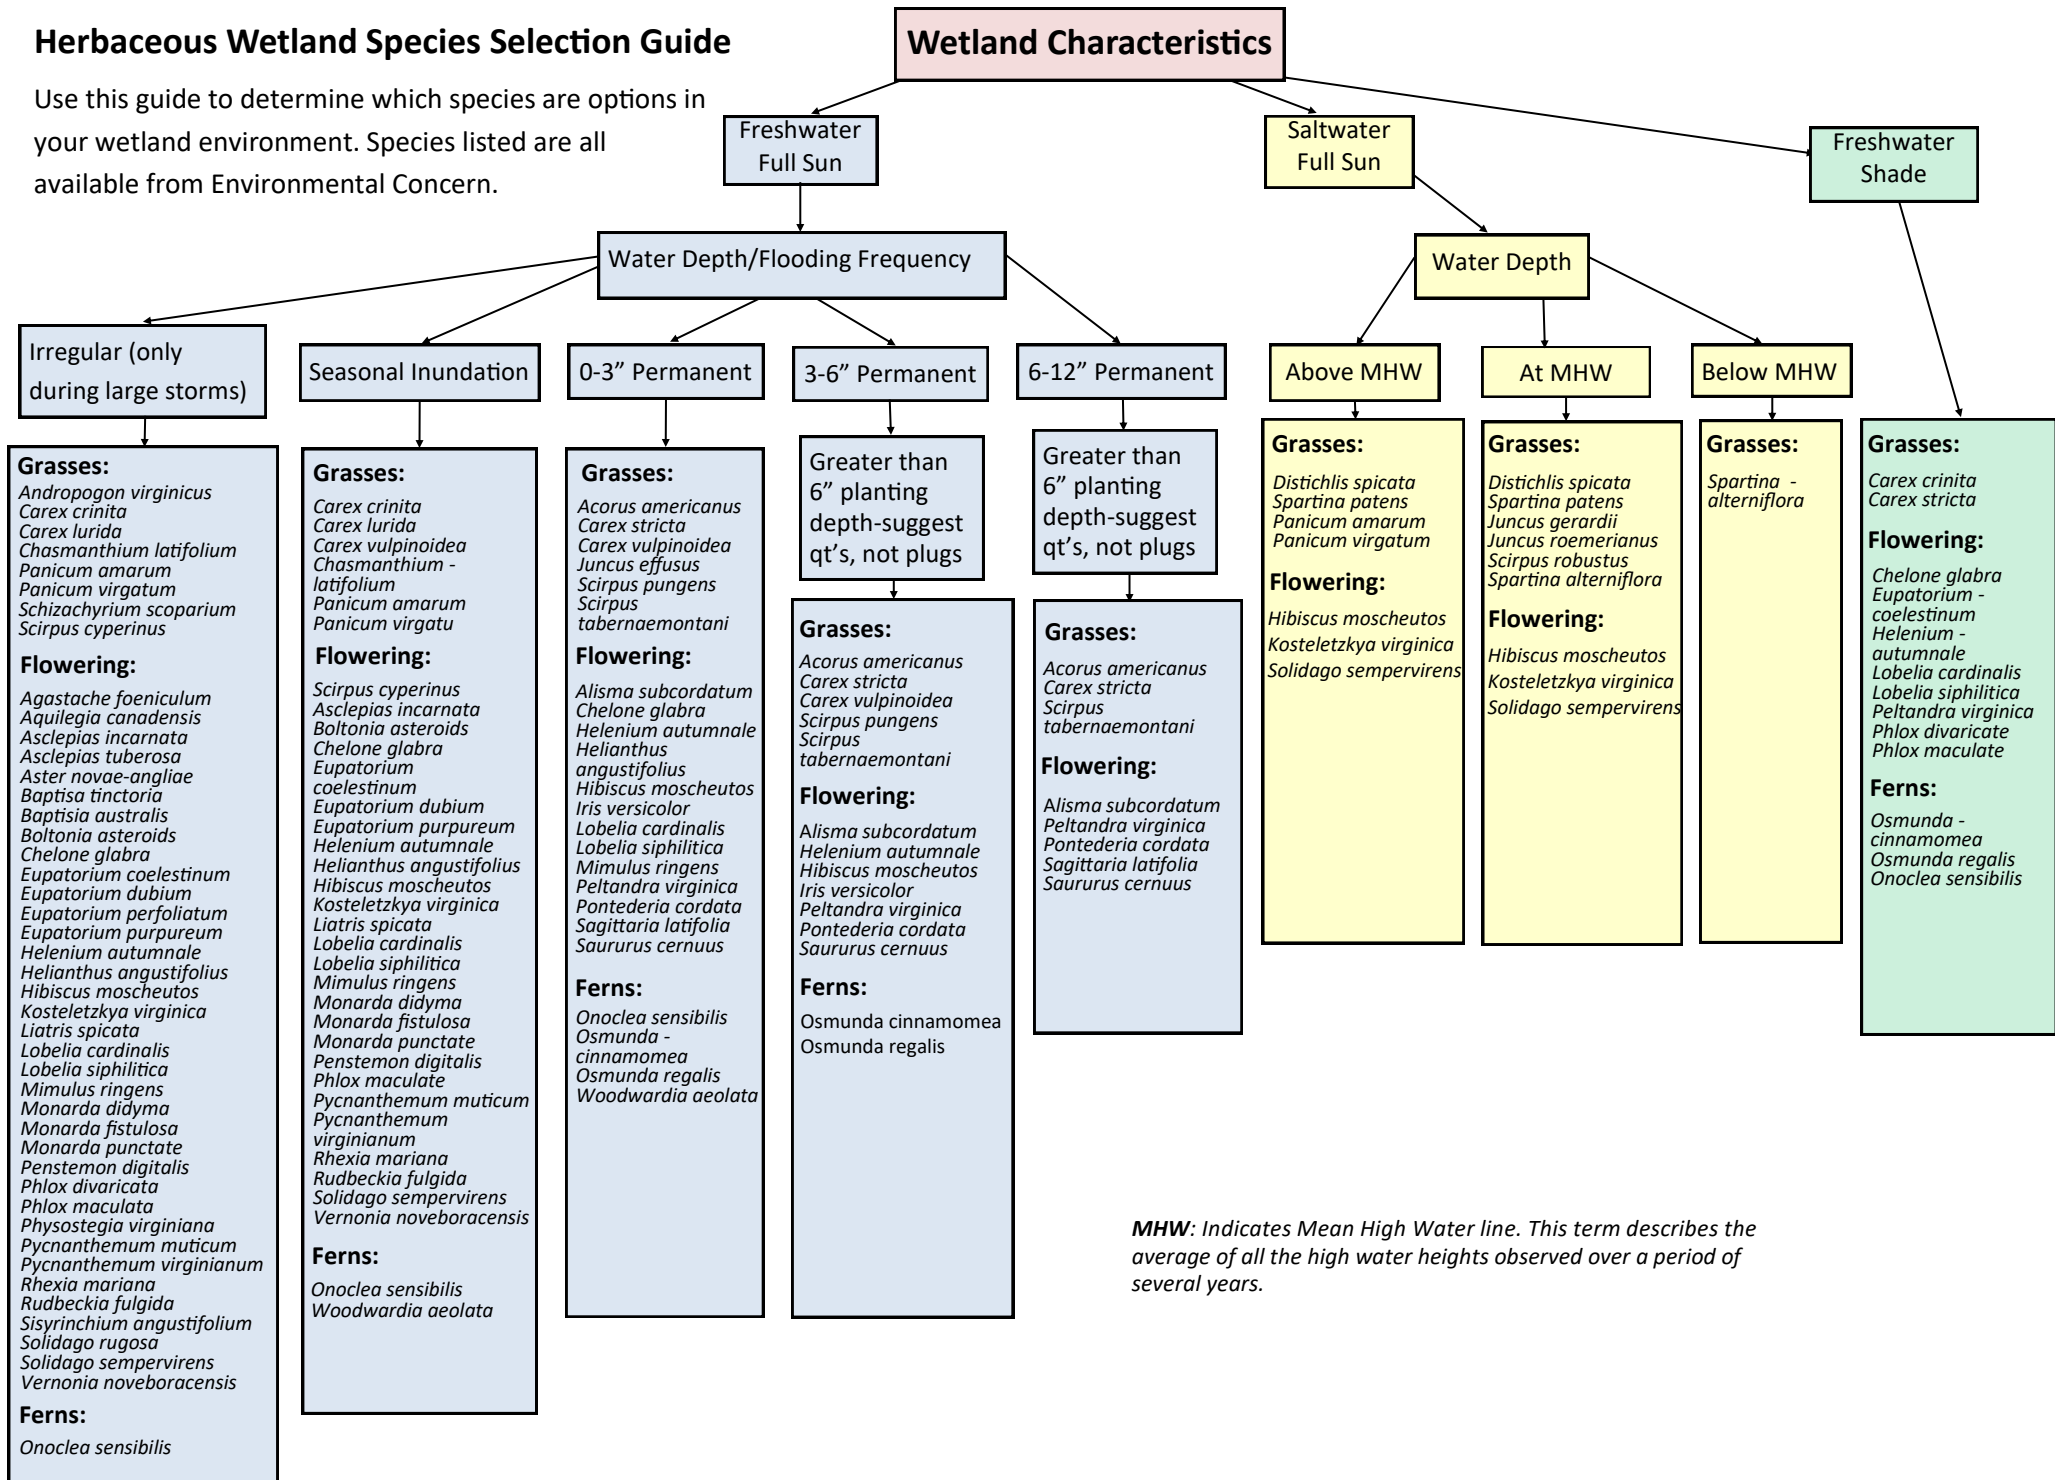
Herbaceous Wetland Species Selection Guide

Use this guide to determine which species are options in your wetland environment. Species listed are all available from Environmental Concern.

Wetland Characteristics

Freshwater Full Sun

Saltwater Full Sun

Freshwater Shade

Water Depth/Flooding Frequency

Water Depth

Irregular (only during large storms)

Seasonal Inundation

0-3" Permanent

3-6" Permanent

6-12" Permanent

Above MHW

At MHW

Below MHW

Grasses:
Andropogon virginicus
Carex crinita
Carex lurida
Chasmanthium latifolium
Panicum amarum
Panicum virgatum
Schizachyrium scoparium
Scirpus cyperinus

Flowering:
Agastache foeniculum
Aquilegia canadensis
Asclepias incarnata
Asclepias tuberosa
Aster novae-angliae
Baptisa tinctoria
Baptisia australis
Boltonia asteroids
Chelone glabra
Eupatorium coelestinum
Eupatorium dubium
Eupatorium perfoliatum
Eupatorium purpureum
Helenium autumnale
Helianthus angustifolius
Hibiscus moscheutos
Kosteletzkya virginica
Liatris spicata
Lobelia cardinalis
Lobelia siphilitica
Mimulus ringens
Monarda didyma
Monarda fistulosa
Monarda punctate
Penstemon digitalis
Phlox divaricata
Phlox maculata
Physostegia virginiana
Pycnanthemum muticum
Pycnanthemum virginianum
Rhexia mariana
Rudbeckia fulgida
Sisyrinchium angustifolium
Solidago rugosa
Solidago sempervirens
Vernonia noveboracensis

Ferns:
Onoclea sensibilis

Grasses:
Carex crinita
Carex lurida
Carex vulpinoidea
Chasmanthium - latifolium
Panicum amarum
Panicum virgatu

Flowering:
Scirpus cyperinus
Asclepias incarnata
Boltonia asteroids
Chelone glabra
Eupatorium coelestinum
Eupatorium dubium
Eupatorium purpureum
Helenium autumnale
Helianthus angustifolius
Hibiscus moscheutos
Kosteletzkya virginica
Liatris spicata
Lobelia cardinalis
Lobelia siphilitica
Mimulus ringens
Monarda didyma
Monarda fistulosa
Monarda punctate
Penstemon digitalis
Phlox maculate
Pycnanthemum muticum
Pycnanthemum virginianum
Rhexia mariana
Rudbeckia fulgida
Solidago sempervirens
Vernonia noveboracensis

Ferns:
Onoclea sensibilis
Woodwardia aeolata

Grasses:
Acorus americanus
Carex stricta
Carex vulpinoidea
Juncus effusus
Scirpus pungens
Scirpus tabernaemontani

Flowering:
Alisma subcordatum
Chelone glabra
Helenium autumnale
Helianthus angustifolius
Hibiscus moscheutos
Iris versicolor
Lobelia cardinalis
Lobelia siphilitica
Mimulus ringens
Peltandra virginica
Pontederia cordata
Sagittaria latifolia
Saururus cernuus

Ferns:
Onoclea sensibilis
Osmunda - cinnamomea
Osmunda regalis
Woodwardia aeolata

Greater than 6" planting depth-suggest qt's, not plugs

Grasses:
Acorus americanus
Carex stricta
Carex vulpinoidea
Scirpus pungens
Scirpus tabernaemontani

Flowering:
Alisma subcordatum
Helenium autumnale
Hibiscus moscheutos
Iris versicolor
Peltandra virginica
Pontederia cordata
Saururus cernuus

Ferns:
Osmunda cinnamomea
Osmunda regalis

Greater than 6" planting depth-suggest qt's, not plugs

Grasses:
Acorus americanus
Carex stricta
Scirpus tabernaemontani

Flowering:
Alisma subcordatum
Peltandra virginica
Pontederia cordata
Sagittaria latifolia
Saururus cernuus

Grasses:
Distichlis spicata
Spartina patens
Panicum amarum
Panicum virgatum

Flowering:
Hibiscus moscheutos
Kosteletzkya virginica
Solidago sempervirens

Grasses:
Distichlis spicata
Spartina patens
Juncus gerardii
Juncus roemerianus
Scirpus robustus
Spartina alterniflora

Flowering:
Hibiscus moscheutos
Kosteletzkya virginica
Solidago sempervirens

Grasses:
Spartina - alterniflora

Grasses:
Carex crinita
Carex stricta

Flowering:
Chelone glabra
Eupatorium - coelestinum
Helenium - autumnale
Lobelia cardinalis
Lobelia siphilitica
Peltandra virginica
Phlox divaricate
Phlox maculate

Ferns:
Osmunda - cinnamomea
Osmunda regalis
Onoclea sensibilis

MHW: Indicates Mean High Water line. This term describes the average of all the high water heights observed over a period of several years.